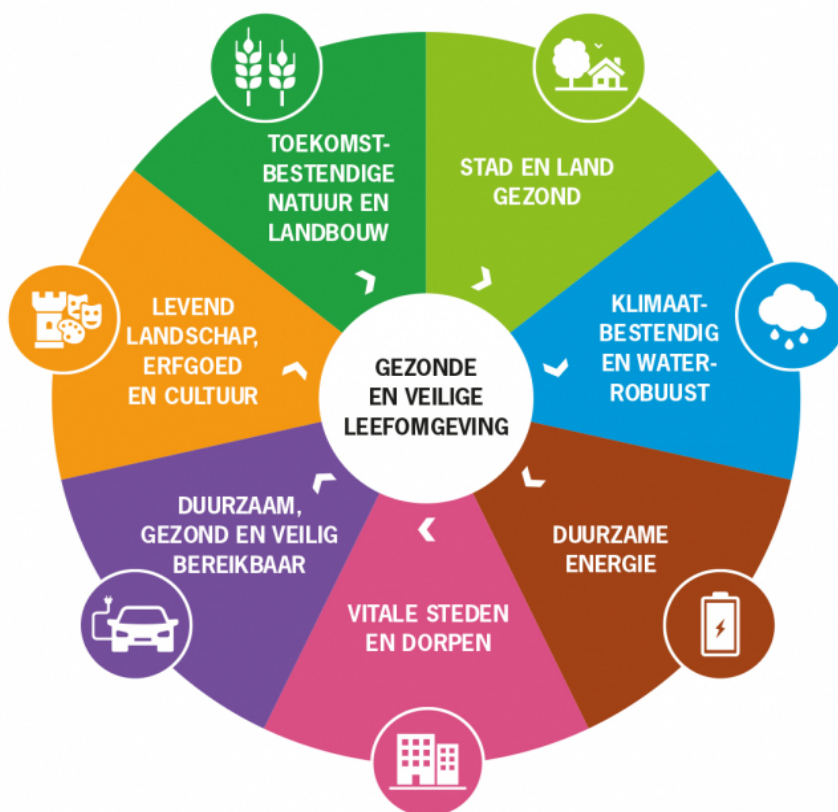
TOEKOMSTBESTENDIGE NATUUR EN LANDBOUW

STAD EN LAND GEZOND

KLIMAATBESTENDIG EN WATERROBUUST

DUURZAME ENERGIE

VITALE STEDEN EN DORPEN

DUURZAAM, GEZOND EN VEILIG BEREIKBAAR

LEVEND LANDSCHAP, ERFGOED EN CULTUUR

GEZONDE EN VEILIGE LEEFOMGEVING